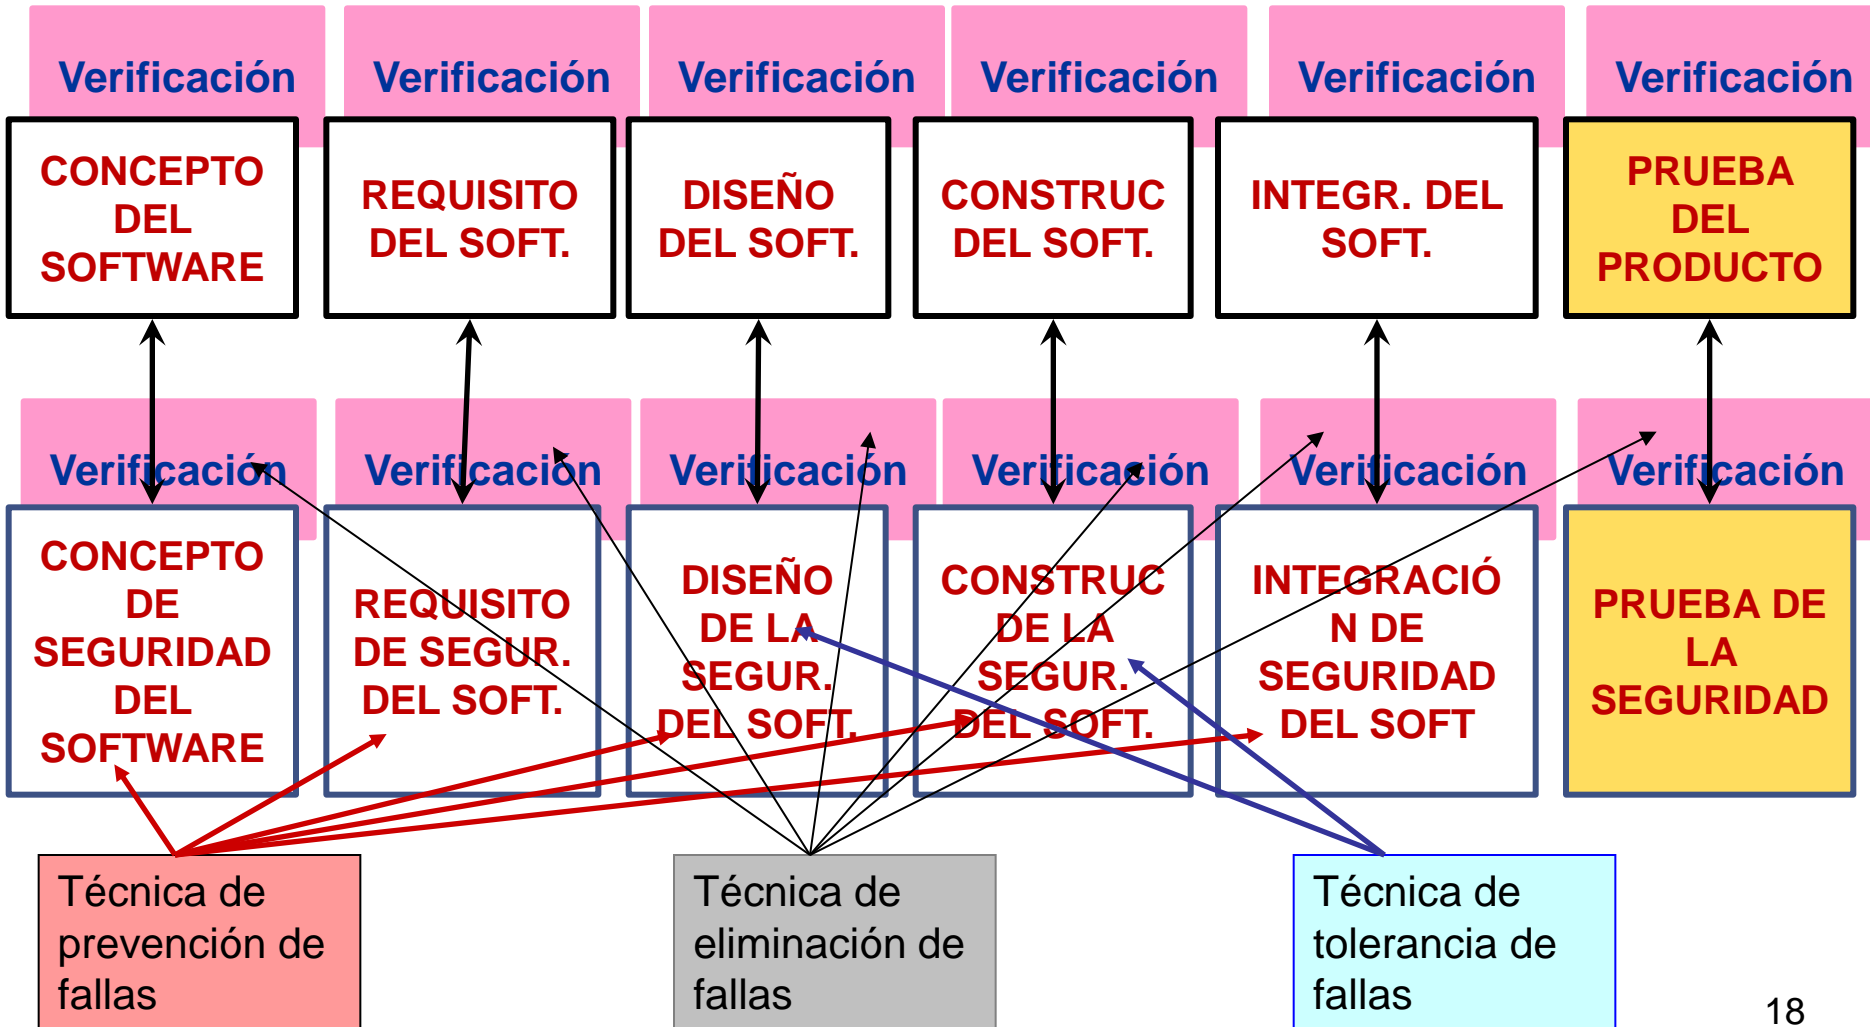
Verificación

CONCEPTO DEL SOFTWARE

Verificación

REQUISITO DEL SOFT.

Verificación

DISEÑO DEL SOFT.

Verificación

CONSTRUC DEL SOFT.

Verificación

INTEGR. DEL SOFT.

Verificación

PRUEBA DEL PRODUCTO

Verificación

CONCEPTO DE SEGURIDAD DEL SOFTWARE

Verificación

REQUISITO DE SEGUR. DEL SOFT.

Verificación

DISEÑO DE LA SEGUR. DEL SOFT.

Verificación

CONSTRUC DE LA SEGUR. DEL SOFT.

Verificación

INTEGRACIÓN DE SEGURIDAD DEL SOFT

Verificación

PRUEBA DE LA SEGURIDAD

Técnica de prevención de fallas

Técnica de eliminación de fallas

Técnica de tolerancia de fallas

18